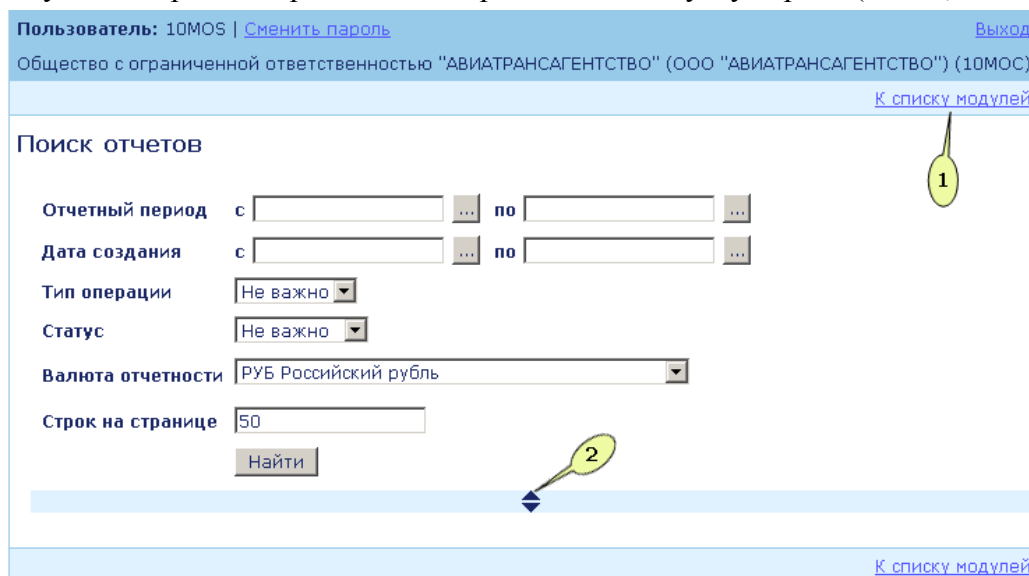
Пользователь: 10MOS | Сменить пароль

Выход

Общество с ограниченной ответственностью "АВИАТРАНСАГЕНТСТВО" (ООО "АВИАТРАНСАГЕНТСТВО") (10MOC)

К списку модулей

Поиск отчетов

1

Отчетный период с ... по ...

Дата создания с ... по ...

Тип операции Не важно

Статус Не важно

Валюта отчетности РУБ Российский рубль

Строк на странице 50

Найти

2

К списку модулей